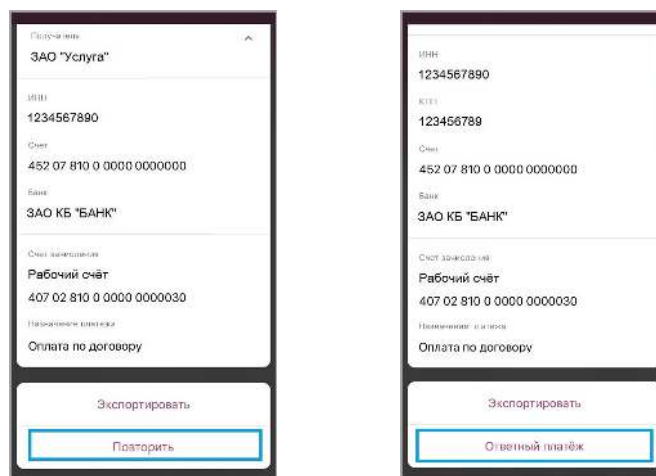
Получатель

ЗАО "Услуга"

ИНН

1234567890

Счет

452 07 810 0 0000 0000000

Банк

ЗАО КБ "БАНК"

Счет зачисления

Рабочий счёт

407 02 810 0 0000 0000030

Назначение платежа

Оплата по договору

Экспортировать

Повторить

ИНН

1234567890

КПП

123456789

Счет

452 07 810 0 0000 0000000

Банк

ЗАО КБ "БАНК"

Счет зачисления

Рабочий счёт

407 02 810 0 0000 0000030

Назначение платежа

Оплата по договору

Экспортировать

Ответный платёж